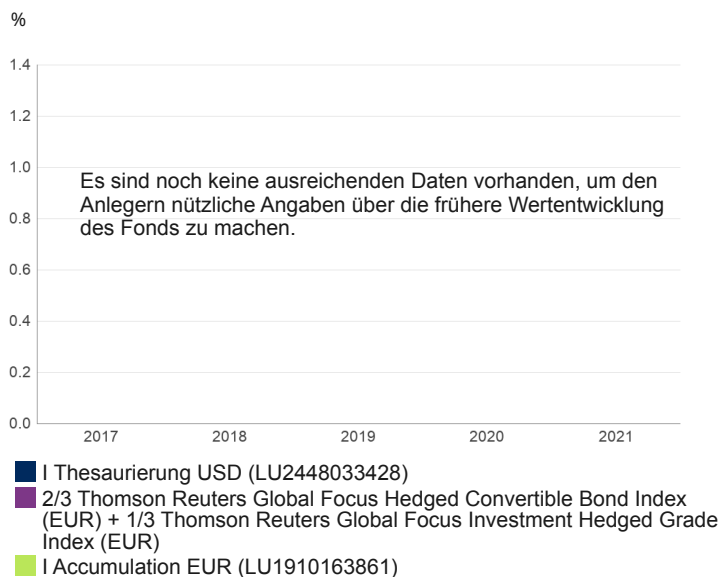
%

1.4
1.2
1.0
0.8
0.6
0.4
0.2
0.0

Es sind noch keine ausreichenden Daten vorhanden, um den Anlegern nützliche Angaben über die frühere Wertentwicklung des Fonds zu machen.

2017 2018 2019 2020 2021

I Thesaurierung USD (LU2448033428)
2/3 Thomson Reuters Global Focus Hedged Convertible Bond Index (EUR) + 1/3 Thomson Reuters Global Focus Investment Hedged Grade Index (EUR)
I Accumulation EUR (LU1910163861)